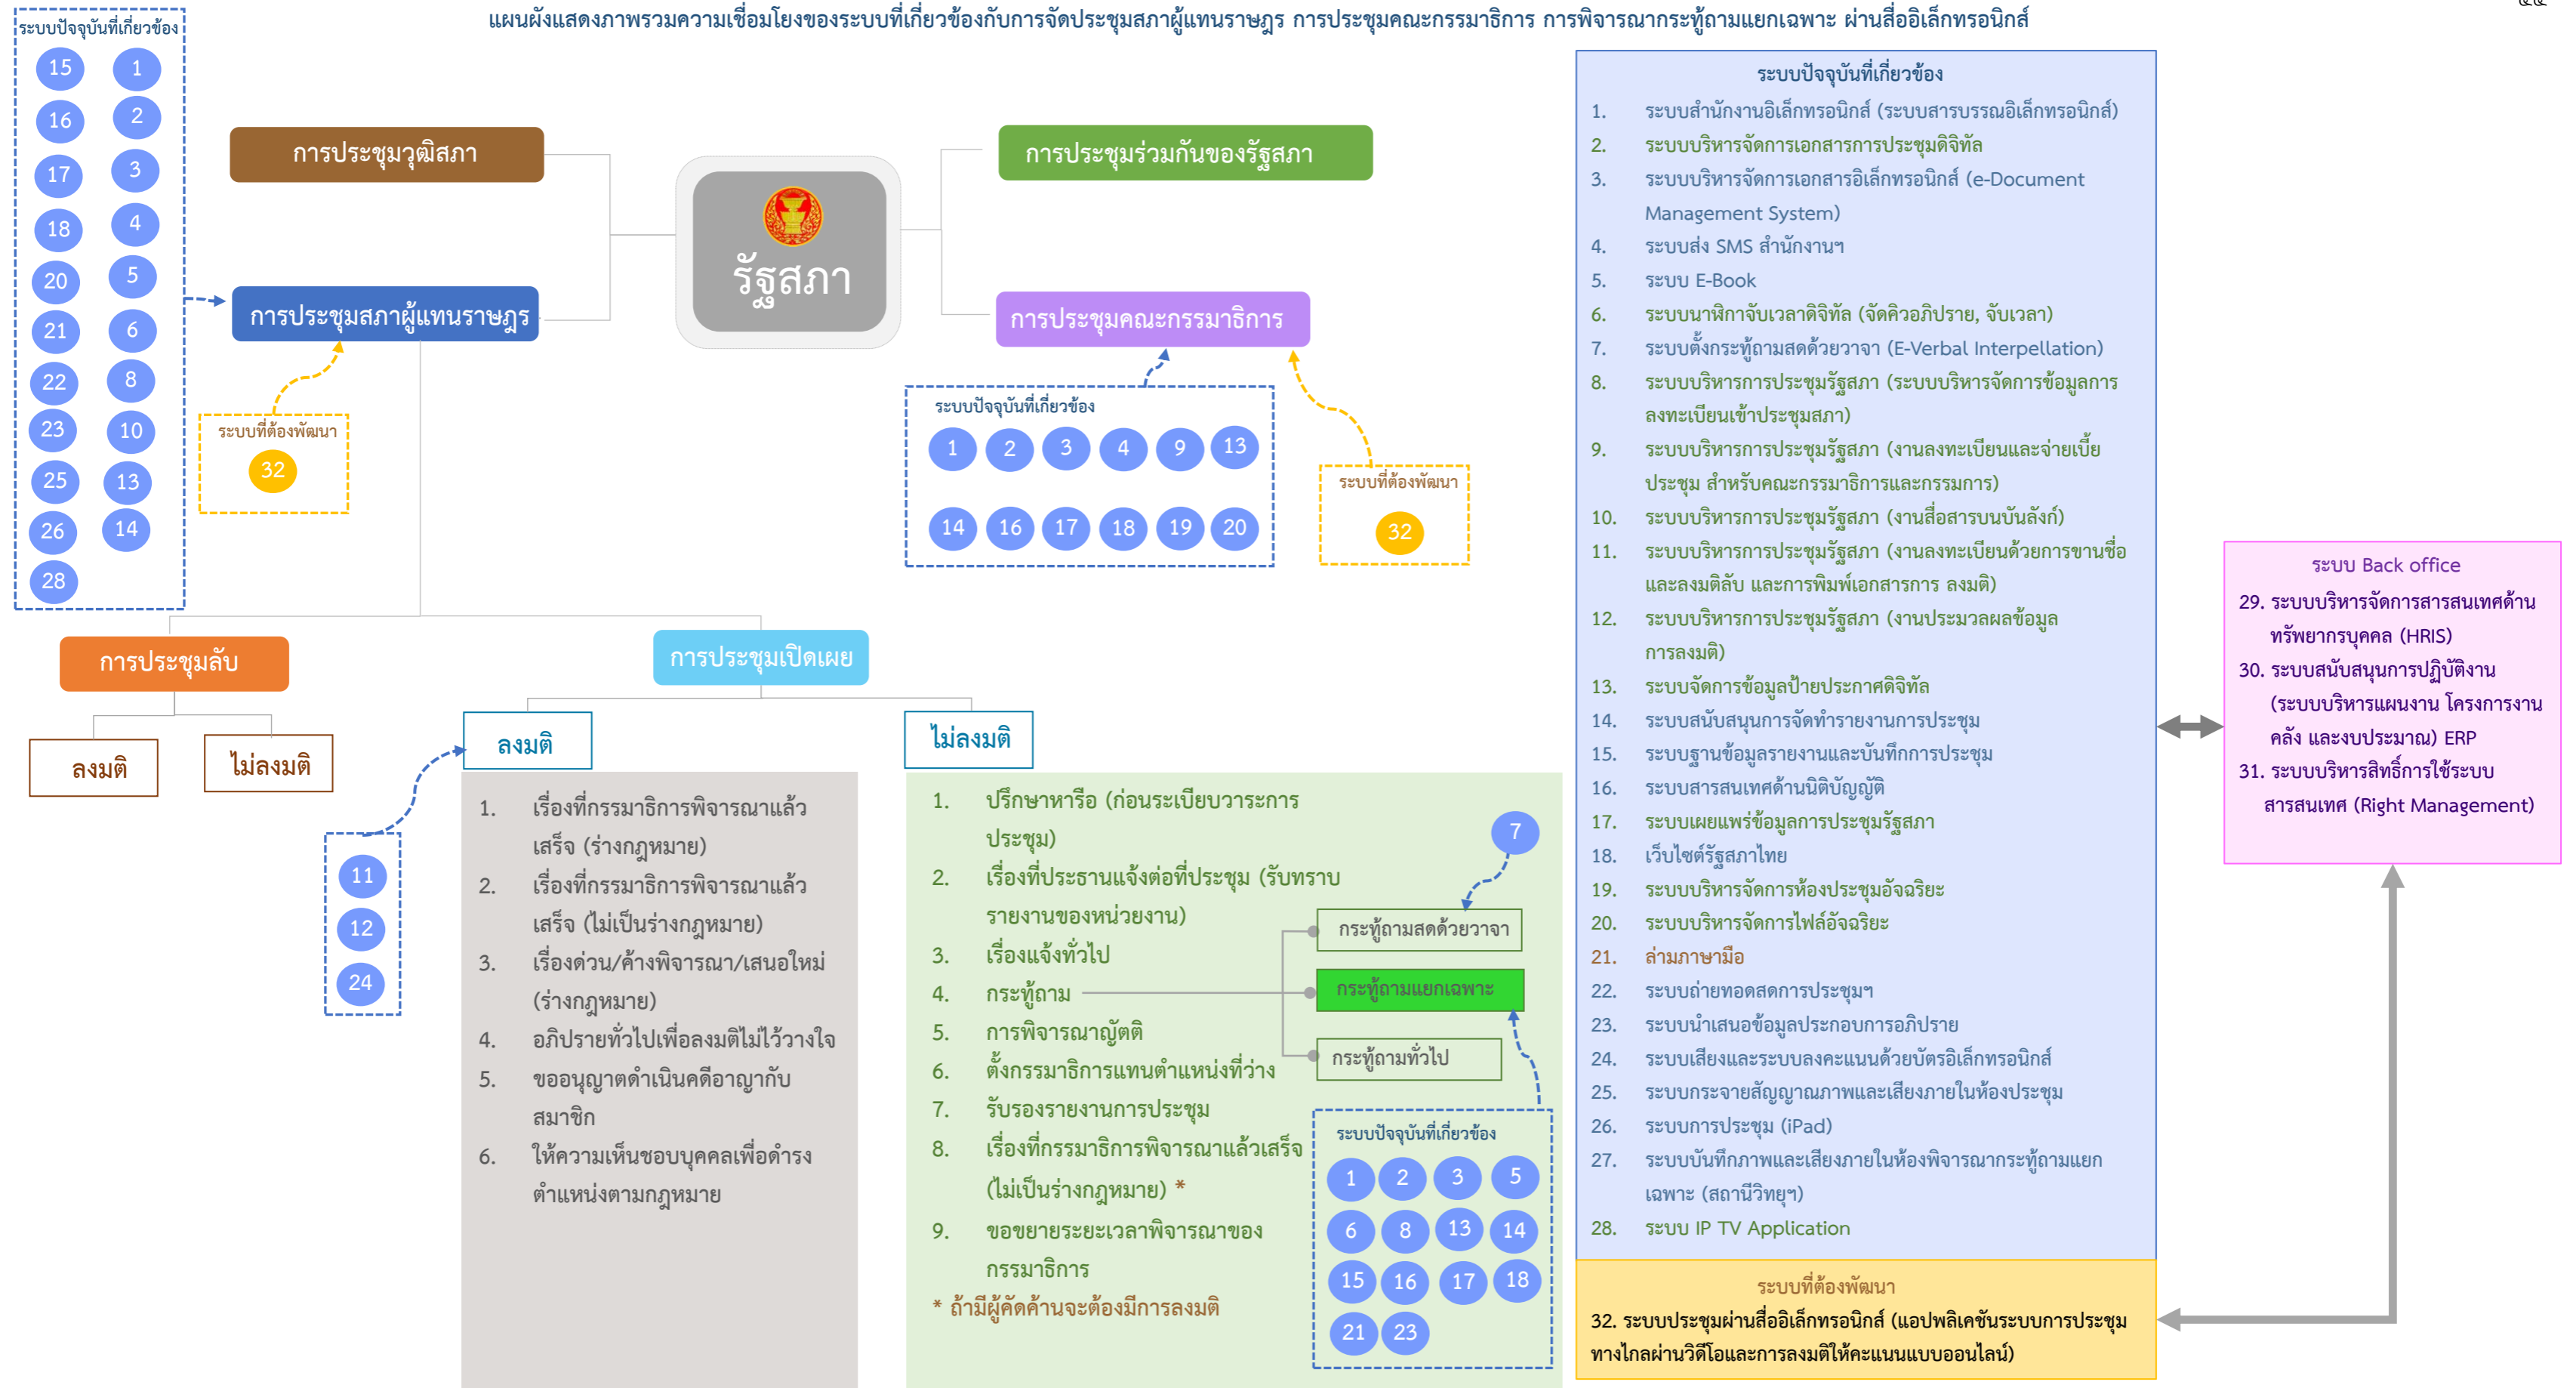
แผนผังแสดงภาพรวมความเชื่อมโยงของระบบที่เกี่ยวข้องกับการจัดประชุมสภาผู้แทนราษฎร การประชุมคณะกรรมาธิการ การพิจารณากระทู้ถามแยกเฉพาะ ผ่านสื่ออิเล็กทรอนิกส์

ระบบปัจจุบันที่เกี่ยวข้อง
15 1
16 2
17 3
18 4
20 5
21 6
22 8
23 10
25 13
26 14
28

การประชุมวุฒิสภา

การประชุมสภาผู้แทนราษฎร

ระบบที่ต้องพัฒนา
32

รัฐสภา

การประชุมร่วมกันของรัฐสภา

การประชุมคณะกรรมาธิการ

ระบบปัจจุบันที่เกี่ยวข้อง
1 2 3 4 9 13
14 16 17 18 19 20

ระบบที่ต้องพัฒนา
32

การประชุมลับ

ลงมติ

ไม่ลงมติ

การประชุมเปิดเผย

ลงมติ

11
12
24

1. เรื่องที่กรรมาธิการพิจารณาแล้วเสร็จ (ร่างกฎหมาย)
2. เรื่องที่กรรมาธิการพิจารณาแล้วเสร็จ (ไม่เป็นร่างกฎหมาย)
3. เรื่องด่วน/ค้างพิจารณา/เสนอใหม่ (ร่างกฎหมาย)
4. อภิปรายทั่วไปเพื่อลงมติไม่ไว้วางใจ
5. ขออนุญาตดำเนินคดีอาญากับสมาชิก
6. ให้ความเห็นชอบบุคคลเพื่อดำรงตำแหน่งตามกฎหมาย

ไม่ลงมติ

1. ปรึกษาหารือ (ก่อนระเบียบวาระการประชุม)
2. เรื่องที่ประธานแจ้งต่อที่ประชุม (รับทราบรายงานของหน่วยงาน)
3. เรื่องแจ้งทั่วไป
4. กระทู้ถาม
5. การพิจารณาญัตติ
6. ตั้งกรรมาธิการแทนตำแหน่งที่ว่าง
7. รับรองรายงานการประชุม
8. เรื่องที่กรรมาธิการพิจารณาแล้วเสร็จ (ไม่เป็นร่างกฎหมาย) *
9. ขอขยายระยะเวลาพิจารณาของกรรมาธิการ
* ถ้ามีผู้คัดค้านจะต้องมีการลงมติ

7
กระทู้ถามสดด้วยวาจา
กระทู้ถามแยกเฉพาะ
กระทู้ถามทั่วไป

ระบบปัจจุบันที่เกี่ยวข้อง
1 2 3 5
6 8 13 14
15 16 17 18
21 23

ระบบปัจจุบันที่เกี่ยวข้อง
1. ระบบสำนักงานอิเล็กทรอนิกส์ (ระบบสารบรรณอิเล็กทรอนิกส์)
2. ระบบบริหารจัดการเอกสารการประชุมดิจิทัล
3. ระบบบริหารจัดการเอกสารอิเล็กทรอนิกส์ (e-Document Management System)
4. ระบบส่ง SMS สำนักงานฯ
5. ระบบ E-Book
6. ระบบนาฬิกาจับเวลาดิจิทัล (จัดคิวอภิปราย, จับเวลา)
7. ระบบตั้งกระทู้ถามสดด้วยวาจา (E-Verbal Interpellation)
8. ระบบบริหารการประชุมรัฐสภา (ระบบบริหารจัดการข้อมูลการลงทะเบียนเข้าประชุมสภา)
9. ระบบบริหารการประชุมรัฐสภา (งานลงทะเบียนและจ่ายเบี้ยประชุม สำหรับคณะกรรมาธิการและกรรมการ)
10. ระบบบริหารการประชุมรัฐสภา (งานสื่อสารบนบันลังก์)
11. ระบบบริหารการประชุมรัฐสภา (งานลงทะเบียนด้วยการขานชื่อและลงมติลับ และการพิมพ์เอกสารการ ลงมติ)
12. ระบบบริหารการประชุมรัฐสภา (งานประมวลผลข้อมูลการลงมติ)
13. ระบบจัดการข้อมูลป้ายประกาศดิจิทัล
14. ระบบสนับสนุนการจัดทำรายงานการประชุม
15. ระบบฐานข้อมูลรายงานและบันทึกการประชุม
16. ระบบสารสนเทศด้านนิติบัญญัติ
17. ระบบเผยแพร่ข้อมูลการประชุมรัฐสภา
18. เว็บไซต์รัฐสภาไทย
19. ระบบบริหารจัดการห้องประชุมอัจฉริยะ
20. ระบบบริหารจัดการไฟล์อัจฉริยะ
21. ล่ามภาษามือ
22. ระบบถ่ายทอดสดการประชุมฯ
23. ระบบนำเสนอข้อมูลประกอบการอภิปราย
24. ระบบเสียงและระบบลงคะแนนด้วยบัตรอิเล็กทรอนิกส์
25. ระบบกระจายสัญญาณภาพและเสียงภายในห้องประชุม
26. ระบบการประชุม (iPad)
27. ระบบบันทึกภาพและเสียงภายในห้องพิจารณากระทู้ถามแยกเฉพาะ (สถานีวิทยุฯ)
28. ระบบ IP TV Application

ระบบที่ต้องพัฒนา
32. ระบบประชุมผ่านสื่ออิเล็กทรอนิกส์ (แอปพลิเคชันระบบการประชุมทางไกลผ่านวิดีโอและการลงมติให้คะแนนแบบออนไลน์)

ระบบ Back office
29. ระบบบริหารจัดการสารสนเทศด้านทรัพยากรบุคคล (HRIS)
30. ระบบสนับสนุนการปฏิบัติงาน (ระบบบริหารแผนงาน โครงการงานคลัง และงบประมาณ) ERP
31. ระบบบริหารสิทธิ์การใช้ระบบสารสนเทศ (Right Management)